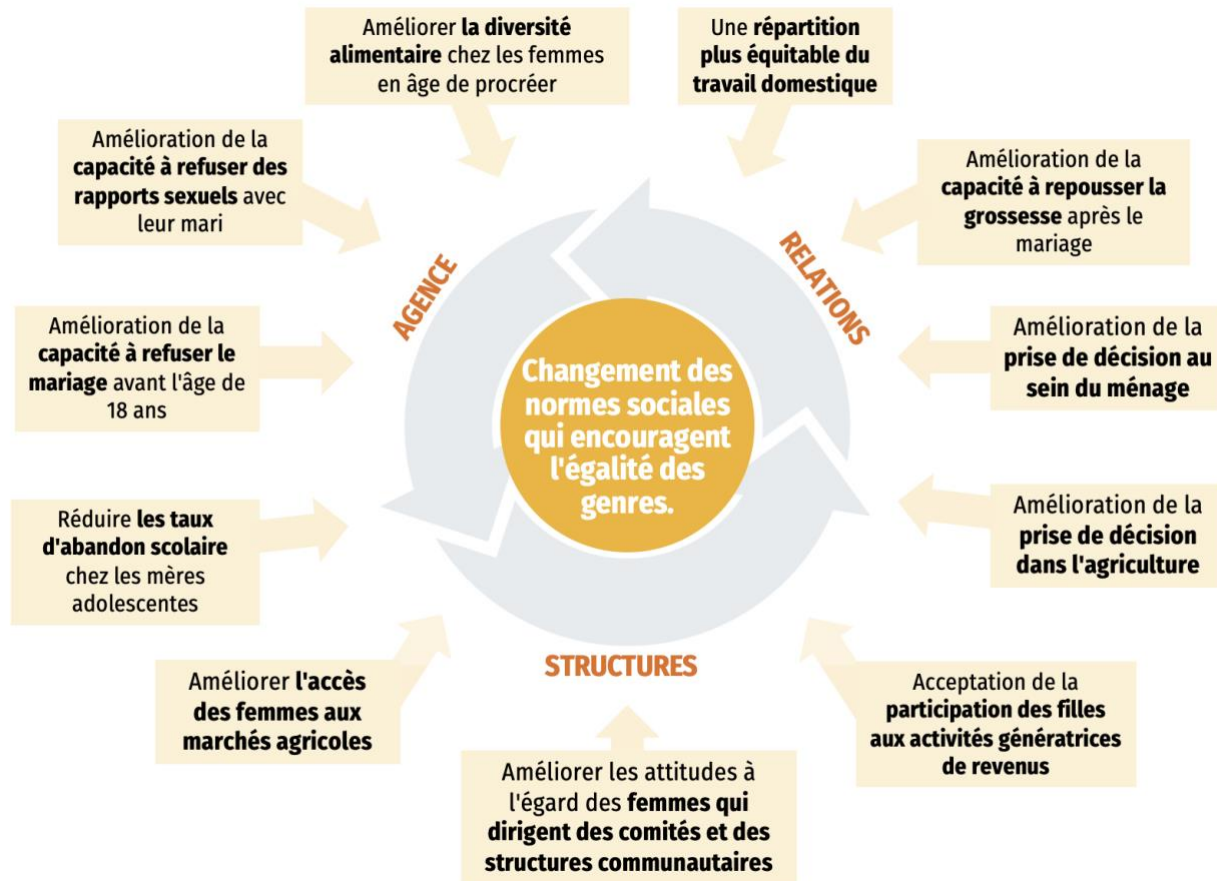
Améliorer la diversité alimentaire chez les femmes en âge de procréer

Une répartition plus équitable du travail domestique

Amélioration de la capacité à refuser des rapports sexuels avec leur mari

Amélioration de la capacité à repousser la grossesse après le mariage

AGENCE

RELATIONS

Amélioration de la capacité à refuser le mariage avant l'âge de 18 ans

Amélioration de la prise de décision au sein du ménage

Changement des normes sociales qui encouragent l'égalité des genres.

Réduire les taux d'abandon scolaire chez les mères adolescentes

Amélioration de la prise de décision dans l'agriculture

STRUCTURES

Améliorer l'accès des femmes aux marchés agricoles

Acceptation de la participation des filles aux activités génératrices de revenus

Améliorer les attitudes à l'égard des femmes qui dirigent des comités et des structures communautaires